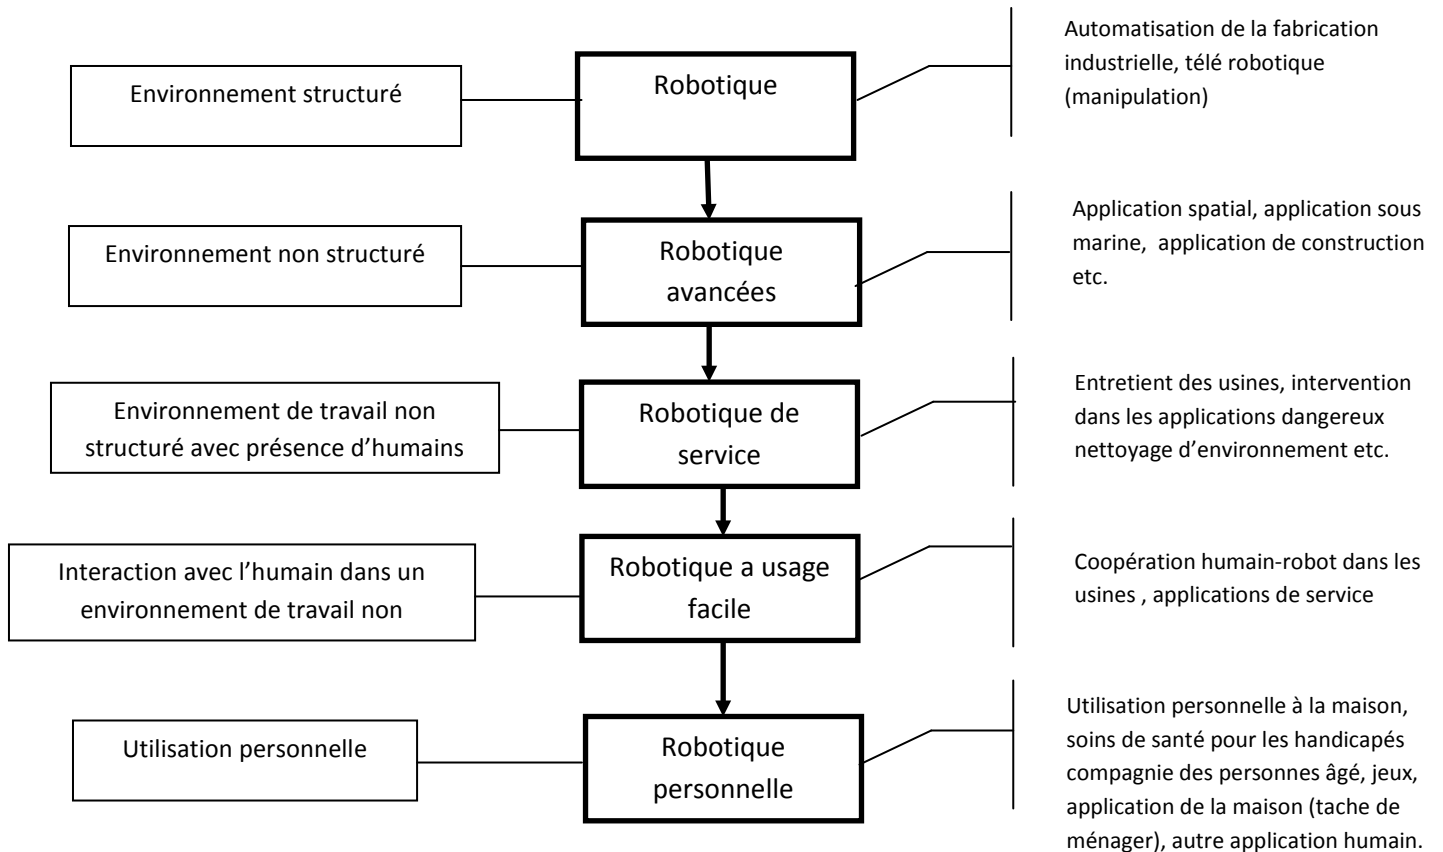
Environnement structuré

Robotique

Automatisation de la fabrication industrielle, télé robotique (manipulation)

Environnement non structuré

Robotique avancées

Application spatial, application sous marine, application de construction etc.

Environnement de travail non structuré avec présence d'humains

Robotique de service

Entretient des usines, intervention dans les applications dangereux nettoyage d'environnement etc.

Interaction avec l'humain dans un environnement de travail non

Robotique a usage facile

Coopération humain-robot dans les usines , applications de service

Utilisation personnelle

Robotique personnelle

Utilisation personnelle à la maison, soins de santé pour les handicapés compagnie des personnes âgé, jeux, application de la maison (tache de ménager), autre application humain.